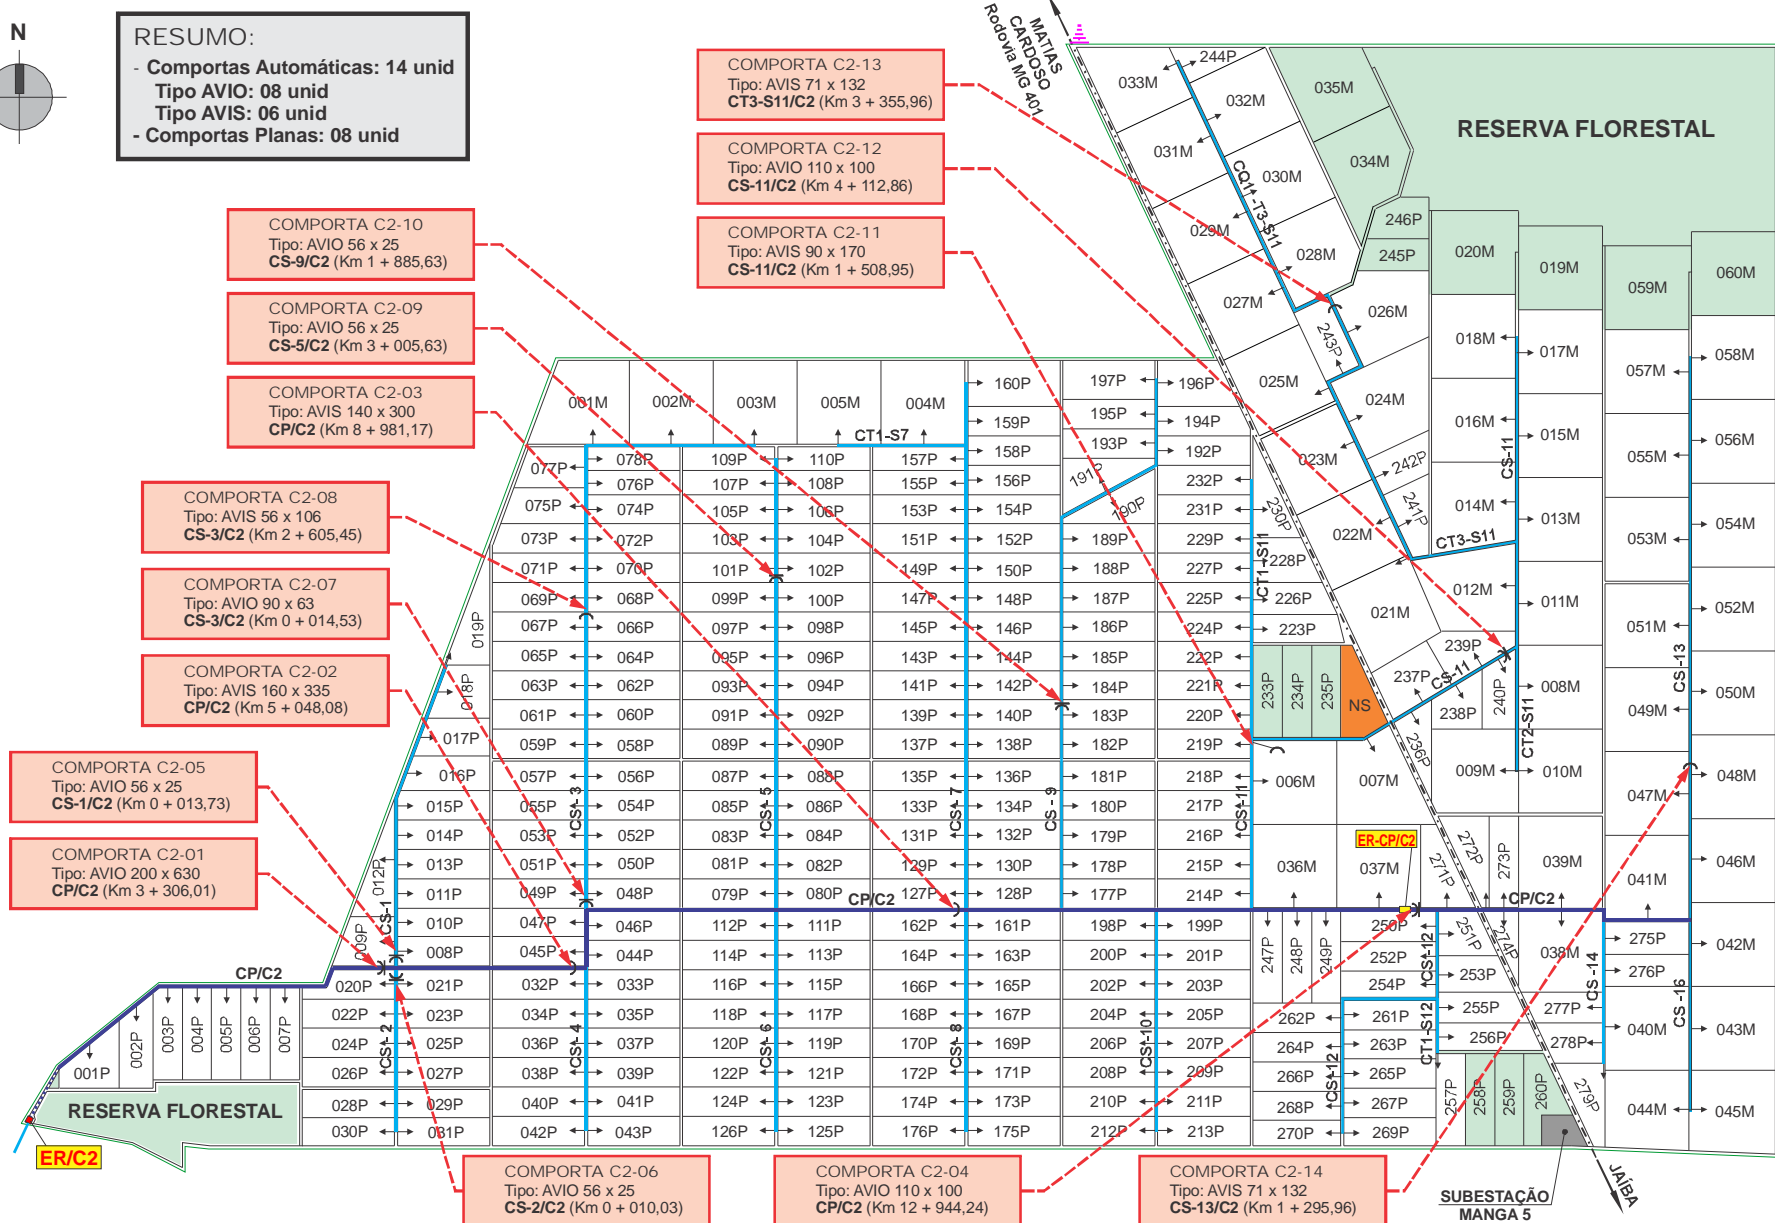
N

RESUMO:
- Comportas Automáticas: 14 unid
Tipo AVIO: 08 unid
Tipo AVIS: 06 unid
- Comportas Planas: 08 unid

COMPORTA C2-13
Tipo: AVIS 71 x 132
CT3-S11/C2 (Km 3 + 355,96)

COMPORTA C2-12
Tipo: AVIO 110 x 100
CS-11/C2 (Km 4 + 112,86)

COMPORTA C2-11
Tipo: AVIS 90 x 170
CS-11/C2 (Km 1 + 508,95)

COMPORTA C2-10
Tipo: AVIO 56 x 25
CS-9/C2 (Km 1 + 885,63)

COMPORTA C2-09
Tipo: AVIO 56 x 25
CS-5/C2 (Km 3 + 005,63)

COMPORTA C2-03
Tipo: AVIS 140 x 300
CP/C2 (Km 8 + 981,17)

COMPORTA C2-08
Tipo: AVIS 56 x 106
CS-3/C2 (Km 2 + 605,45)

COMPORTA C2-07
Tipo: AVIO 90 x 63
CS-3/C2 (Km 0 + 014,53)

COMPORTA C2-02
Tipo: AVIS 160 x 335
CP/C2 (Km 5 + 048,08)

COMPORTA C2-05
Tipo: AVIO 56 x 25
CS-1/C2 (Km 0 + 013,73)

COMPORTA C2-01
Tipo: AVIO 200 x 630
CP/C2 (Km 3 + 306,01)

COMPORTA C2-06
Tipo: AVIO 56 x 25
CS-2/C2 (Km 0 + 010,03)

COMPORTA C2-04
Tipo: AVIO 110 x 100
CP/C2 (Km 12 + 944,24)

COMPORTA C2-14
Tipo: AVIS 71 x 132
CS-13/C2 (Km 1 + 295,96)

MATIAS CARDOSO Rodovia MG 401

RESERVA FLORESTAL

RESERVA FLORESTAL

ER/C2

ER-CP/C2

CP/C2

CT1-S7

CQ11-T3-S11

CT3-S11

CT1-S11

CT2-S11

CT1-S12

CS-1 CS-2 CS-3 CS-4 CS-5 CS-6 CS-7 CS-8 CS-9 CS-10 CS-11 CS-12 CS-13 CS-14 CS-15

NS

SUBESTAÇÃO MANGA 5

JAÍBA

033M 244P 035M 032M 031M 030M 034M 029M 246P 028M 245P 020M 019M 059M 060M 027M 026M 243P 018M 017M 057M 058M 025M 024M 016M 015M 055M 056M 023M 242P 241P 014M 013M 053M 054M 022M 021M 012M 011M 051M 052M 239P 237P 238P 240P 008M 049M 050M 236P 009M 010M 047M 048M 006M 007M 036M 037M 272P 271P 273P 039M 041M 046M 038M 275P 276P 042M 277P 278P 040M 043M 279P 044M 045M

001M 002M 003M 005M 004M
160P 197P 196P 159P 195P 194P 158P 193P 192P 191P 190P 232P 231P 230P 229P 228P 227P 226P 225P 223P 224P 222P 221P 220P 219P 218P 217P 216P 215P 214P 233P 234P 235P
077P 078P 109P 110P 157P 156P 076P 107P 108P 155P 075P 074P 105P 106P 153P 154P 073P 072P 103P 104P 151P 152P 189P 071P 070P 101P 102P 149P 150P 188P 069P 068P 099P 100P 147P 148P 187P 067P 066P 097P 098P 145P 146P 186P 065P 064P 095P 096P 143P 144P 185P 063P 062P 093P 094P 141P 142P 184P 061P 060P 091P 092P 139P 140P 183P 059P 058P 089P 090P 137P 138P 182P 057P 056P 087P 088P 135P 136P 181P 055P 054P 085P 086P 133P 134P 180P 053P 052P 083P 084P 131P 132P 179P 051P 050P 081P 082P 129P 130P 178P 049P 048P 079P 080P 127P 128P 177P
019P 018P 017P 016P 015P 014P 013P 012P 011P 010P 009P 008P
047P 046P 112P 111P 162P 161P 198P 199P 045P 044P 114P 113P 164P 163P 200P 201P
020P 021P 032P 033P 116P 115P 166P 165P 202P 203P 022P 023P 034P 035P 118P 117P 168P 167P 204P 205P 024P 025P 036P 037P 120P 119P 170P 169P 206P 207P 026P 027P 038P 039P 122P 121P 172P 171P 208P 209P 028P 029P 040P 041P 124P 123P 174P 173P 210P 211P 030P 031P 042P 043P 126P 125P 176P 175P 212P 213P
001P 002P 003P 004P 005P 006P 007P
247P 248P 249P 250P 251P 252P 253P 254P 255P 256P 262P 261P 264P 263P 266P 265P 268P 267P 270P 269P 257P 258P 259P 260P 274P